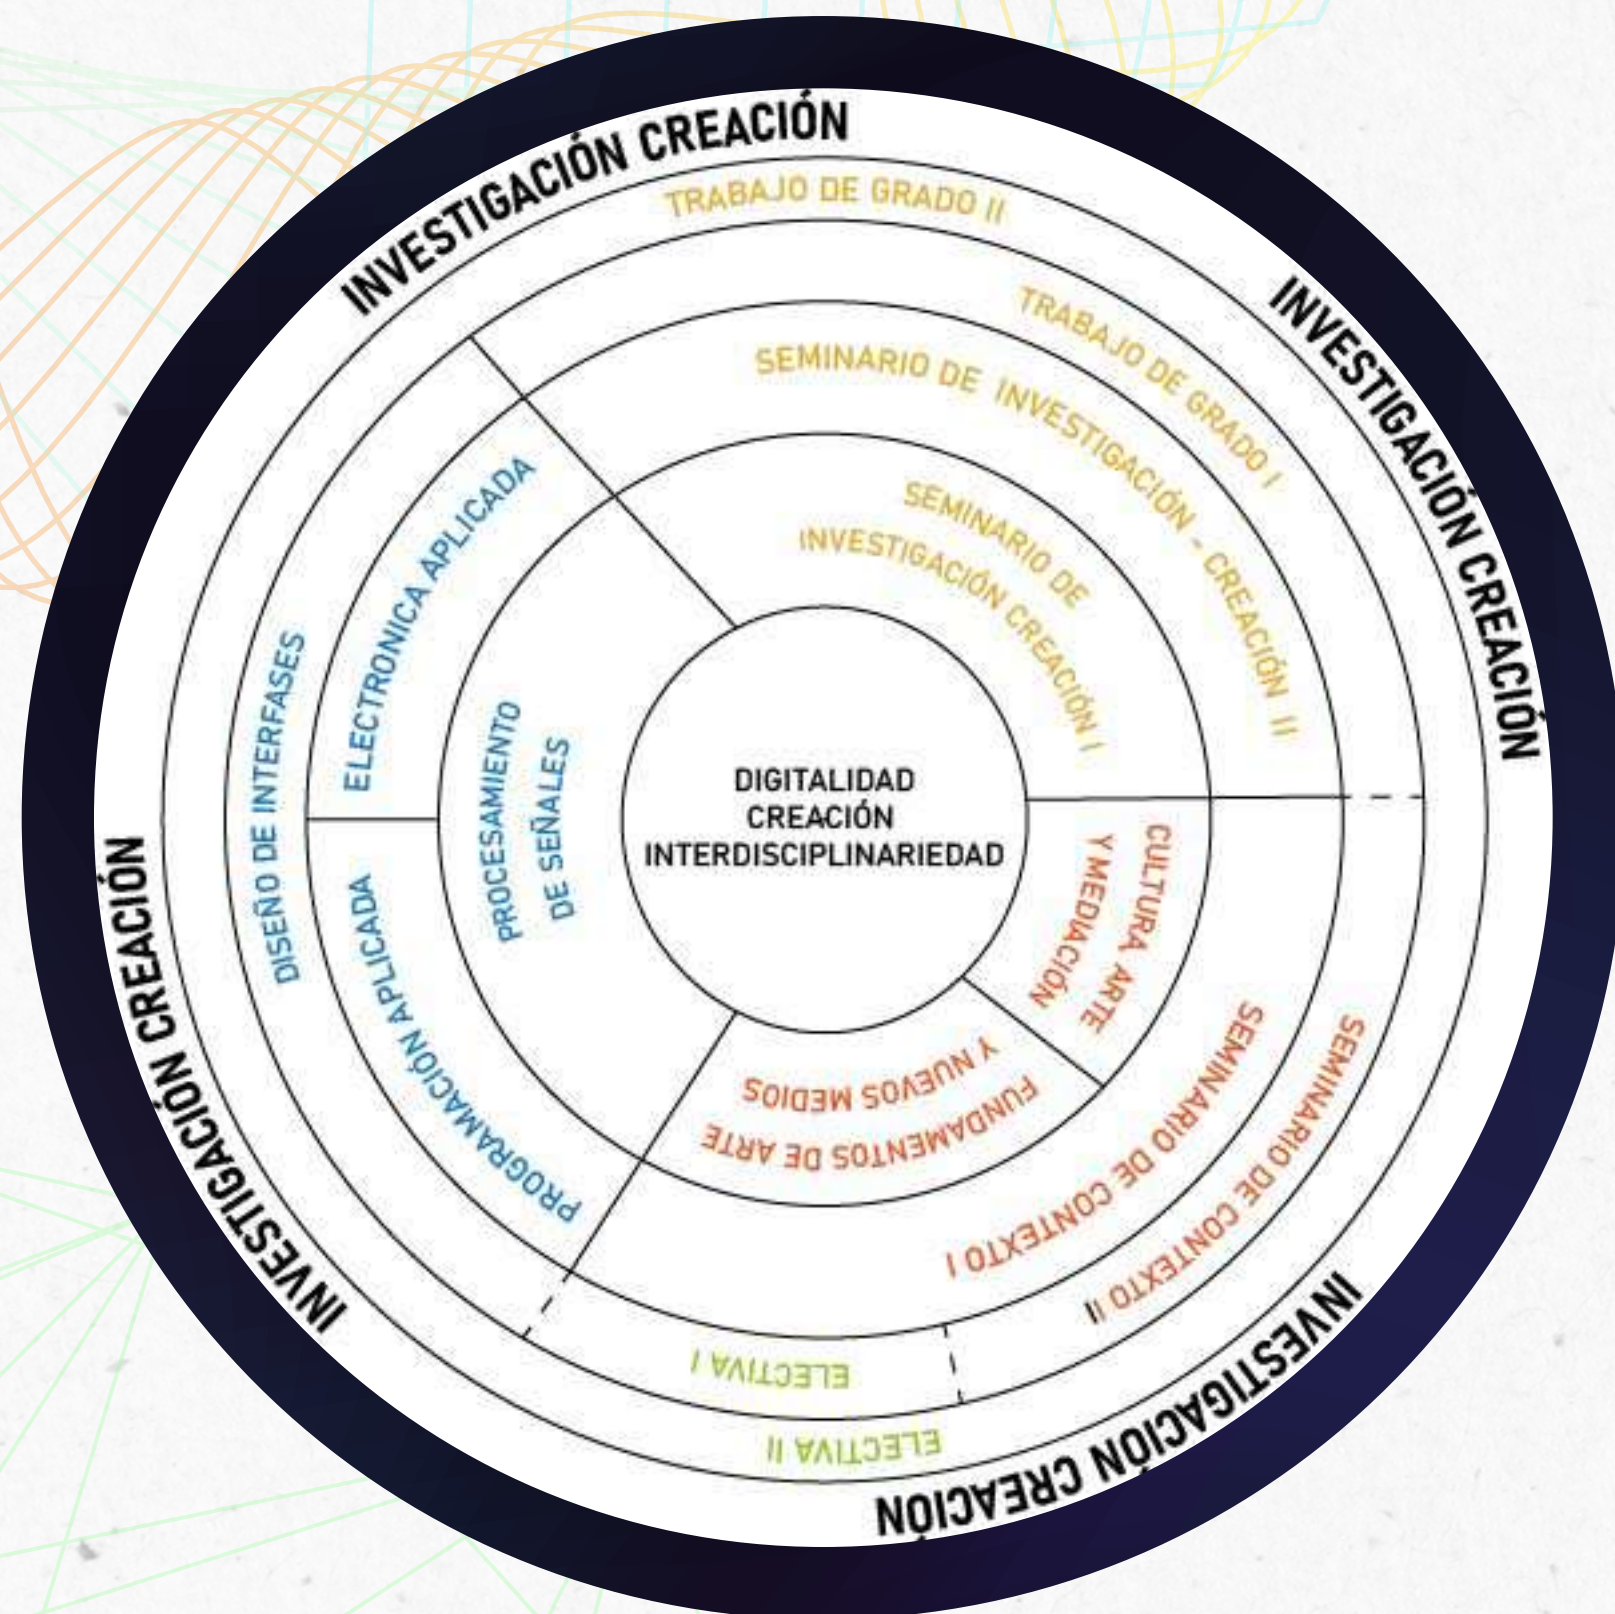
INVESTIGACIÓN CREACIÓN

INVESTIGACIÓN CREACIÓN

INVESTIGACIÓN CREACIÓN

INVESTIGACIÓN CREACIÓN

TRABAJO DE GRADO II

TRABAJO DE GRADO I

SEMINARIO DE INVESTIGACIÓN - CREACIÓN II

SEMINARIO DE INVESTIGACIÓN CREACIÓN I

DIGITALIDAD
CREACIÓN
INTERDISCIPLINARIEDAD

CULTURA ARTE Y MEDIACIÓN

FUNDAMENTOS DE ARTE Y NUEVOS MEDIOS

SEMINARIO DE CONTEXTO I

SEMINARIO DE CONTEXTO II

ELECTIVA I

ELECTIVA II

PROGRAMACIÓN APLICADA

PROCESAMIENTO DE SEÑALES

ELECTRONICA APLICADA

DISEÑO DE INTERFASES